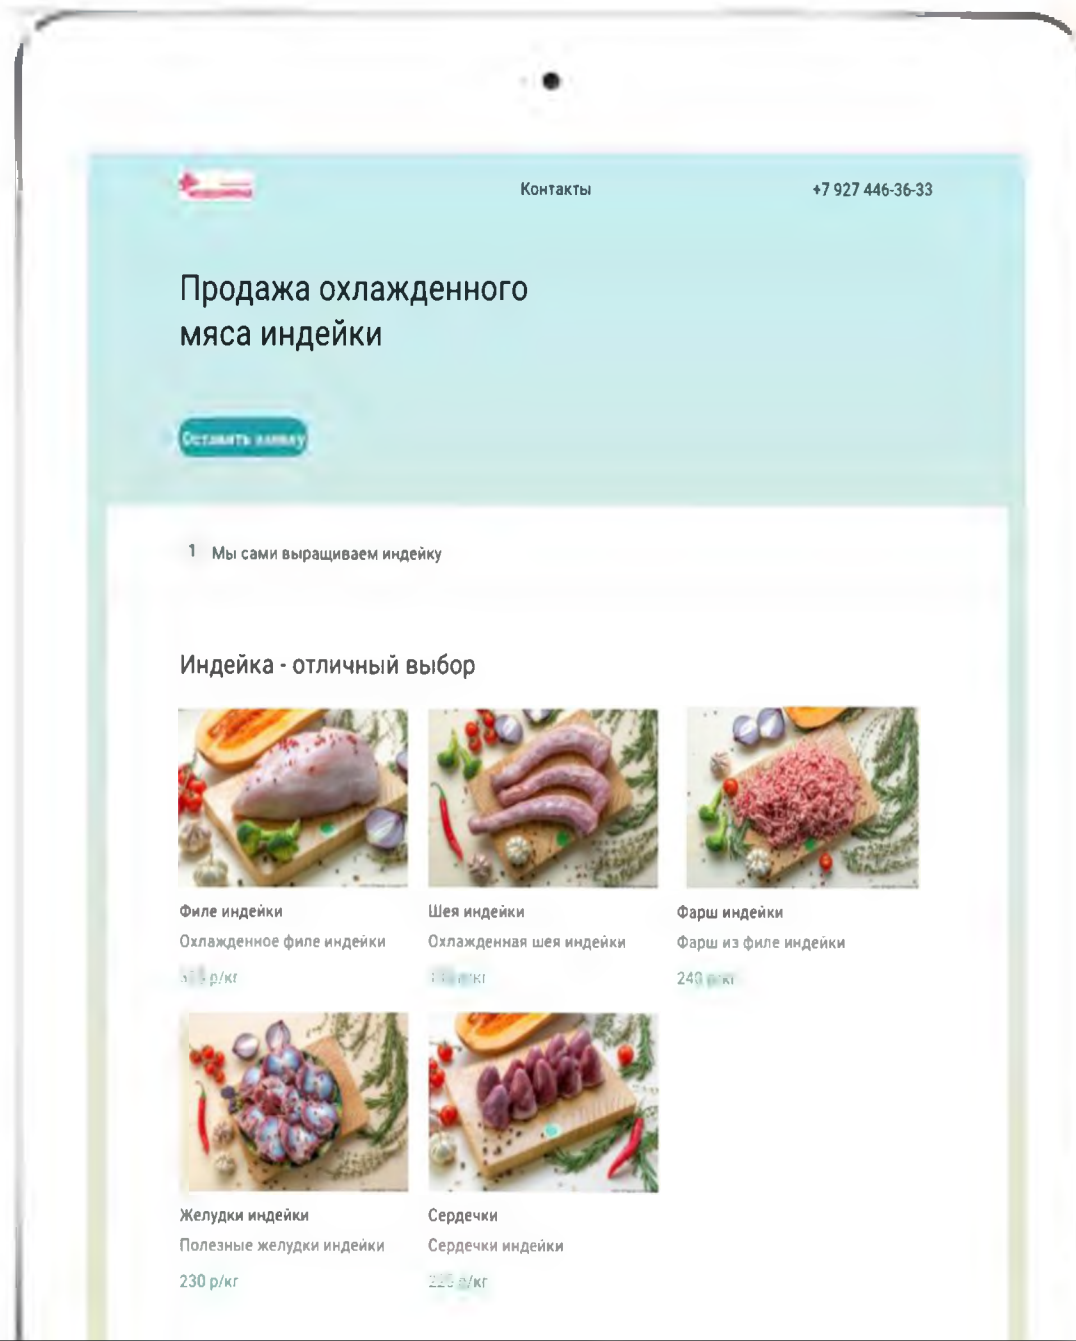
Контакты

+7 927 446-36-33

Продажа охлажденного мяса индейки

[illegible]

1 Мы сами выращиваем индейку

Индейка - отличный выбор

Филе индейки
Охлажденное филе индейки
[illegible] р/кг

Шея индейки
Охлажденная шея индейки
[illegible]

Фарш индейки
Фарш из филе индейки
240 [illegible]

Желудки индейки
Полезные желудки индейки
230 р/кг

Сердечки
Сердечки индейки
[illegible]/кг